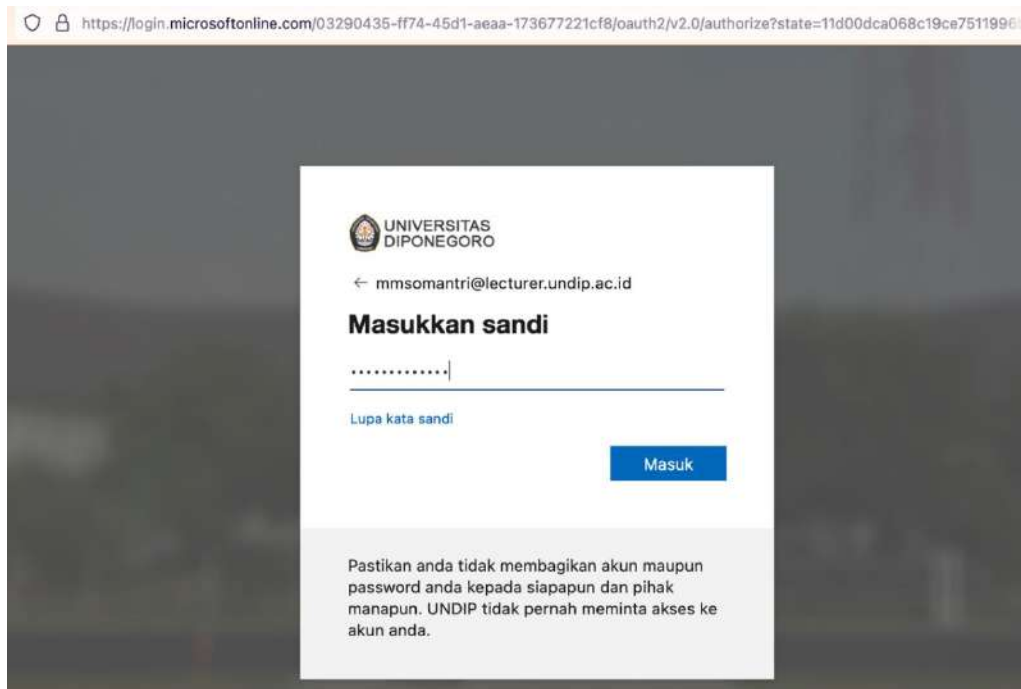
https://login.microsoftonline.com/03290435-ff74-45d1-aeaa-173677221cf8/oauth2/v2.0/authorize?state=11d00dca068c19ce751199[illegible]

UNIVERSITAS DIPONEGORO

← mmsomantri@lecturer.undip.ac.id

Masukkan sandi

·············

Lupa kata sandi

Masuk

Pastikan anda tidak membagikan akun maupun password anda kepada siapapun dan pihak manapun. UNDIP tidak pernah meminta akses ke akun anda.